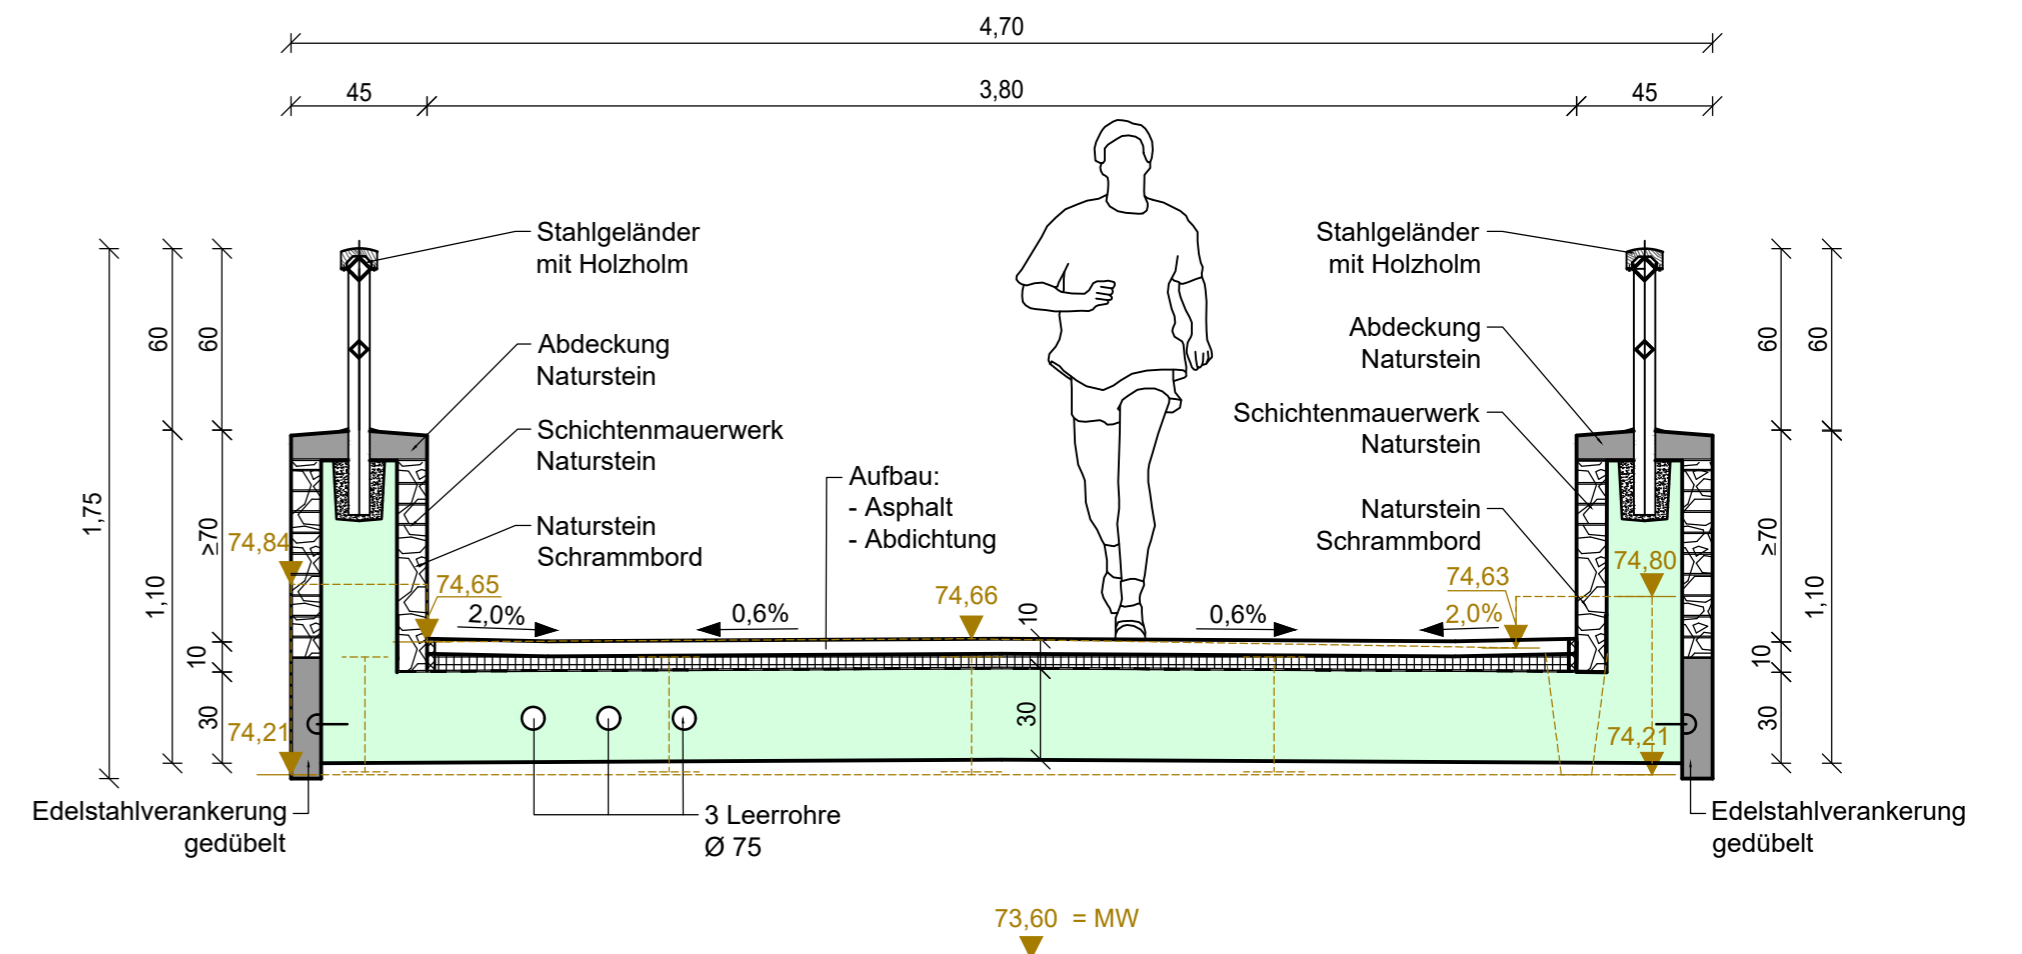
4,70

45
3,80
45

Stahlgeländer mit Holzholm

Stahlgeländer mit Holzholm

Abdeckung Naturstein

Abdeckung Naturstein

Schichtenmauerwerk Naturstein

Schichtenmauerwerk Naturstein

Naturstein Schrammbord

Naturstein Schrammbord

Aufbau:
- Asphalt
- Abdichtung

1,75
60
60
≥70
1,10
10
30

60
60
≥70
1,10
10
30

74,84
74,65
2,0%
0,6%
74,66
10
0,6%
74,63
2,0%
74,80

74,21
30
74,21

Edelstahlverankerung gedübelt

3 Leerrohre
Ø 75

Edelstahlverankerung gedübelt

73,60 = MW